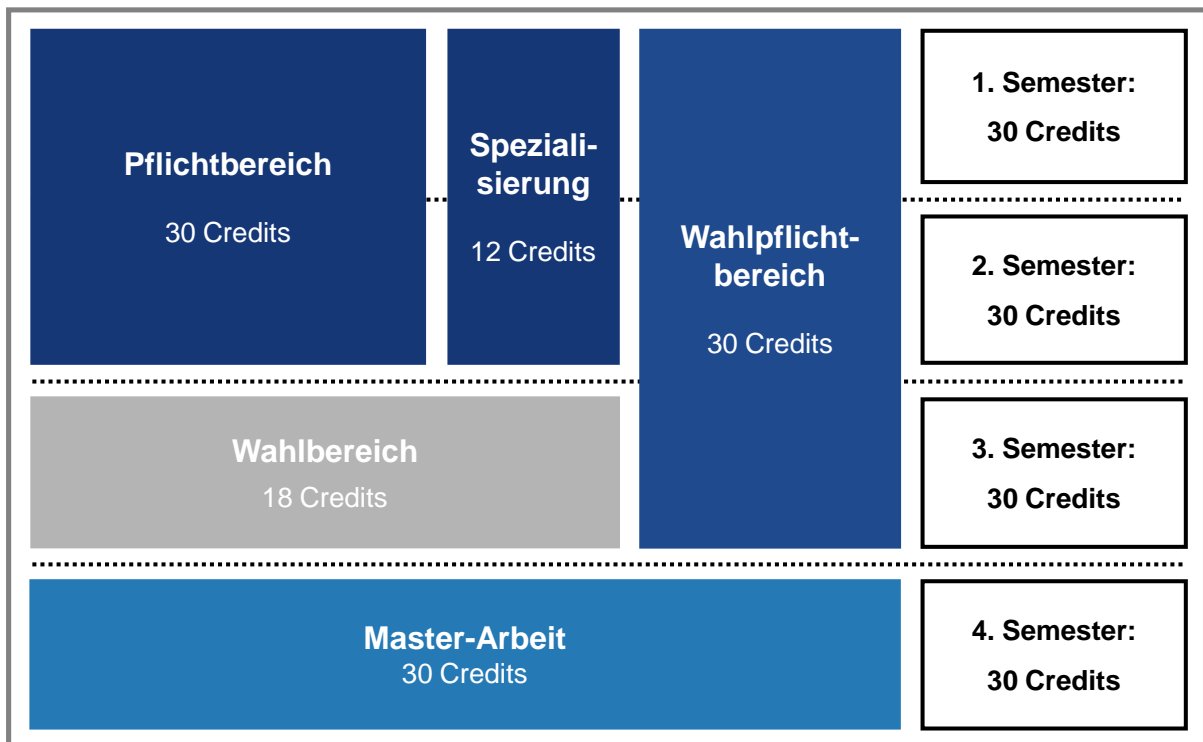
Pflichtbereich
30 Credits

Spezialisierung
12 Credits

Wahlpflichtbereich
30 Credits

1. Semester:
30 Credits

2. Semester:
30 Credits

Wahlbereich
18 Credits

3. Semester:
30 Credits

Master-Arbeit
30 Credits

4. Semester:
30 Credits